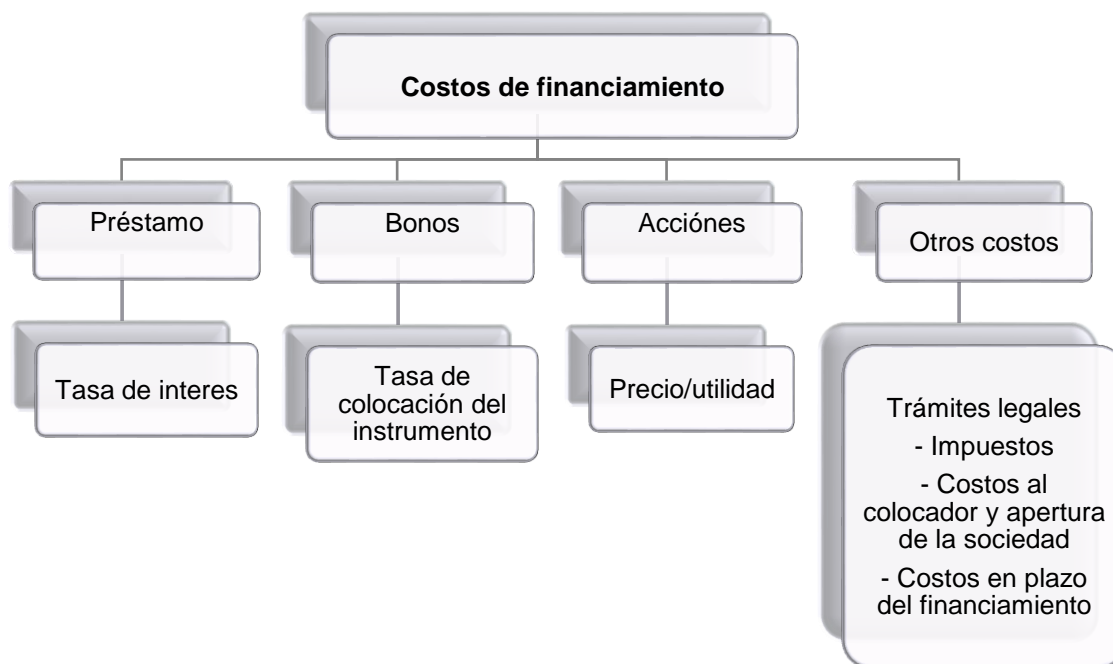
Costos de financiamiento

Préstamo

Tasa de interes

Bonos

Tasa de colocación del instrumento

Acciónes

Precio/utilidad

Otros costos

Trámites legales
- Impuestos
- Costos al colocador y apertura de la sociedad
- Costos en plazo del financiamiento